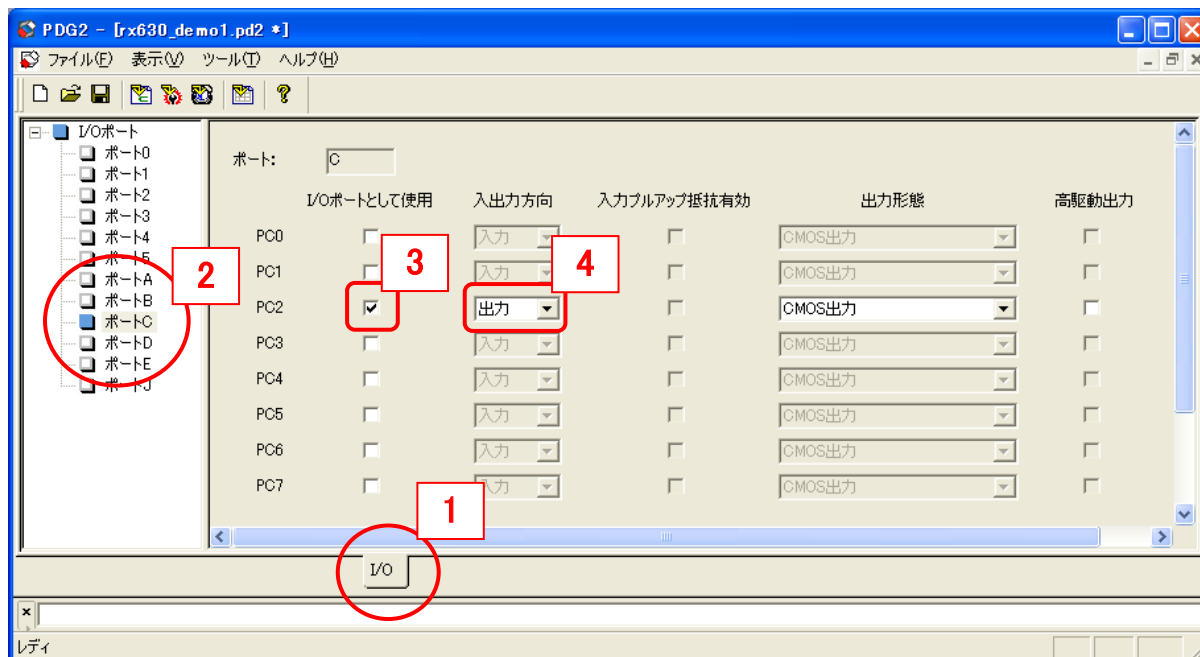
PDG2 - [rx630_demo1.pd2 *]

ファイル(F) 表示(V) ツール(T) ヘルプ(H)

I/Oポート
ポート0
ポート1
ポート2
ポート3
ポート4
ポート5
ポートA
ポートB
ポートC
ポートD
ポートE
ポートJ

2

ポート: C

| | I/Oポートとして使用 | 入出力方向 | 入力プルアップ抵抗有効 | 出力形態 | 高駆動出力 |
|---|---|---|---|---|---|
| PC0 | ☐ | 入力 | ☐ | CMOS出力 | ☐ |
| PC1 | ☐ | 入力 | ☐ | CMOS出力 | ☐ |
| PC2 | ☑ | 出力 | ☐ | CMOS出力 | ☐ |
| PC3 | ☐ | 入力 | ☐ | CMOS出力 | ☐ |
| PC4 | ☐ | 入力 | ☐ | CMOS出力 | ☐ |
| PC5 | ☐ | 入力 | ☐ | CMOS出力 | ☐ |
| PC6 | ☐ | 入力 | ☐ | CMOS出力 | ☐ |
| PC7 | ☐ | 入力 | ☐ | CMOS出力 | ☐ |

3

4

1

I/O

レディ